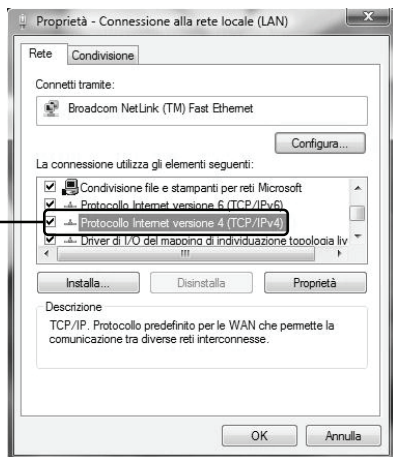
Proprietà - Connessione alla rete locale (LAN)

Rete | Condivisione

Connetti tramite:

Broadcom NetLink (TM) Fast Ethernet

Configura...

La connessione utilizza gli elementi seguenti:

Condivisione file e stampanti per reti Microsoft
Protocollo Internet versione 6 (TCP/IPv6)
Protocollo Internet versione 4 (TCP/IPv4)
Driver di I/O del mapping di individuazione topologia liv

Installa... | Disinstalla | Proprietà

Descrizione

TCP/IP. Protocollo predefinito per le WAN che permette la comunicazione tra diverse reti interconnesse.

OK | Annulla